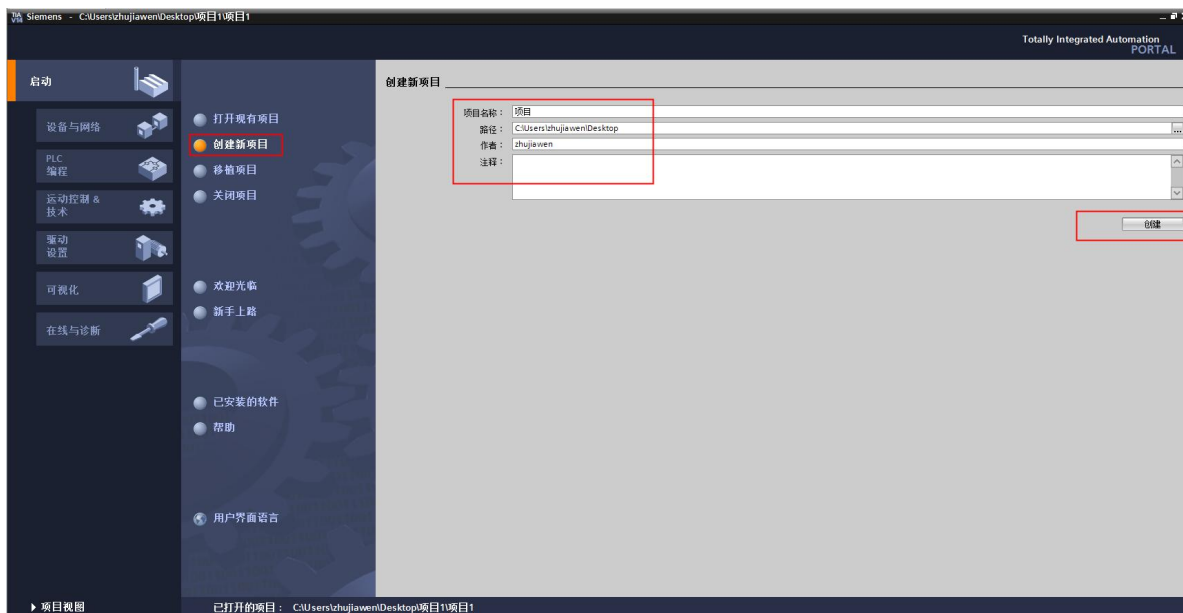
Siemens - C:\Users\zhujiawen\Desktop\项目1\项目1

Totally Integrated Automation
PORTAL

启动

设备与网络

PLC 编程

运动控制 & 技术

驱动设置

可视化

在线与诊断

打开现有项目

创建新项目

移植项目

关闭项目

欢迎光临

新手上路

已安装的软件

帮助

用户界面语言

创建新项目

项目名称： 项目

路径： C:\Users\zhujiawen\Desktop

作者： zhujiawen

注释：

创建

▶ 项目视图

已打开的项目： C:\Users\zhujiawen\Desktop\项目1\项目1